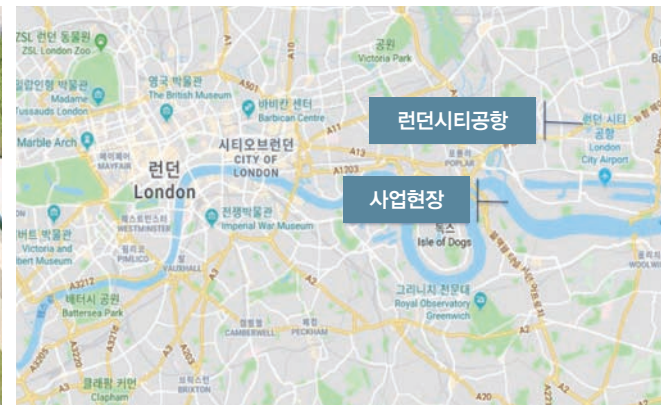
ZSL 런던 동물원
ZSL London Zoo
영국 박물관
The British Museum
공원
Victoria Park
밀랍인형 박물관
Madame Tussauds London
바비칸 센터
Barbican Centre
런던시티공항
런던 시티 공항
London City Airport
Marble Arch
메이페어
MAYFAIR
런던
London
시티오브런던
CITY OF LONDON
포플러
POPLAR
사업현장
웨스트민스터
WESTMINSTER
전쟁박물관
Imperial War Museum
독스
Isle of Dogs
버트 박물관
Victoria and Albert Museum
핌리코
PIMLICO
VAUXHALL
그리니치 천문대
Royal Observatory Greenwich
배터시 공원
Battersea Park
캠버웰
CAMBERWELL
페컴
PECKHAM
WOOLWICH
클래펌 커먼
Clapham
브릭스턴
BRIXTON
A10
A501
A11
A13
A1203
A3212
A3
A2
A202
A205
A3216
A23
A20
A220